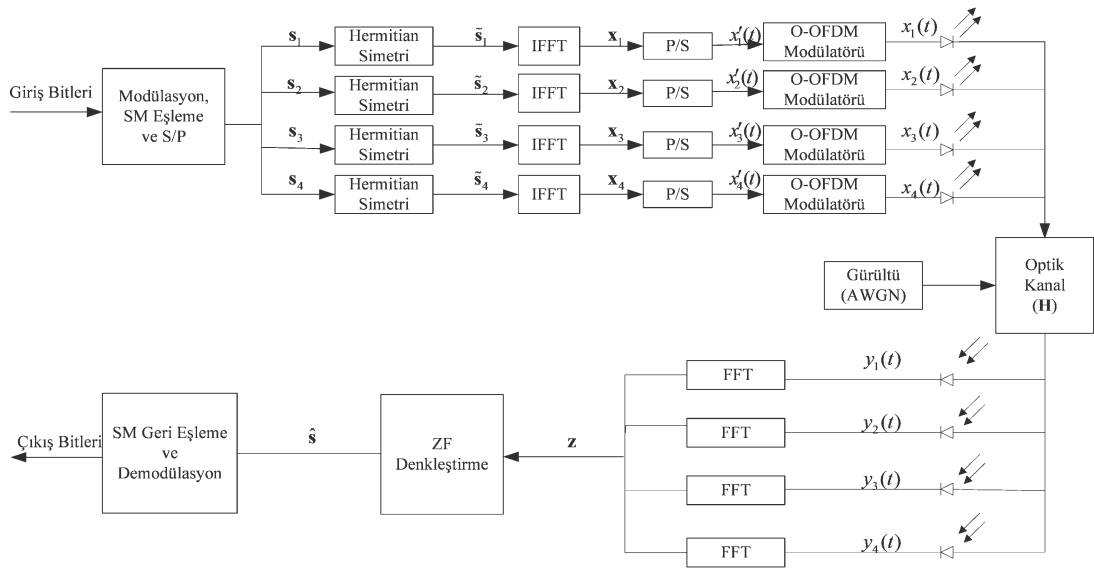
Giriş Bitleri

Modülasyon, SM Eşleme ve S/P

$\mathbf{s}_1$
Hermitian Simetri
$\tilde{\mathbf{s}}_1$
IFFT
$\mathbf{x}_1$
P/S
$x_1'(t)$
O-OFDM Modülatörü
$x_1(t)$

$\mathbf{s}_2$
Hermitian Simetri
$\tilde{\mathbf{s}}_2$
IFFT
$\mathbf{x}_2$
P/S
$x_2'(t)$
O-OFDM Modülatörü
$x_2(t)$

$\mathbf{s}_3$
Hermitian Simetri
$\tilde{\mathbf{s}}_3$
IFFT
$\mathbf{x}_3$
P/S
$x_3'(t)$
O-OFDM Modülatörü
$x_3(t)$

$\mathbf{s}_4$
Hermitian Simetri
$\tilde{\mathbf{s}}_4$
IFFT
$\mathbf{x}_4$
P/S
$x_4'(t)$
O-OFDM Modülatörü
$x_4(t)$

Gürültü (AWGN)

Optik Kanal ($\mathbf{H}$)

FFT
$y_1(t)$
FFT
$y_2(t)$
FFT
$y_3(t)$
FFT
$y_4(t)$

$\mathbf{z}$

ZF Denkleştirme

$\hat{\mathbf{s}}$

SM Geri Eşleme ve Demodülasyon

Çıkış Bitleri